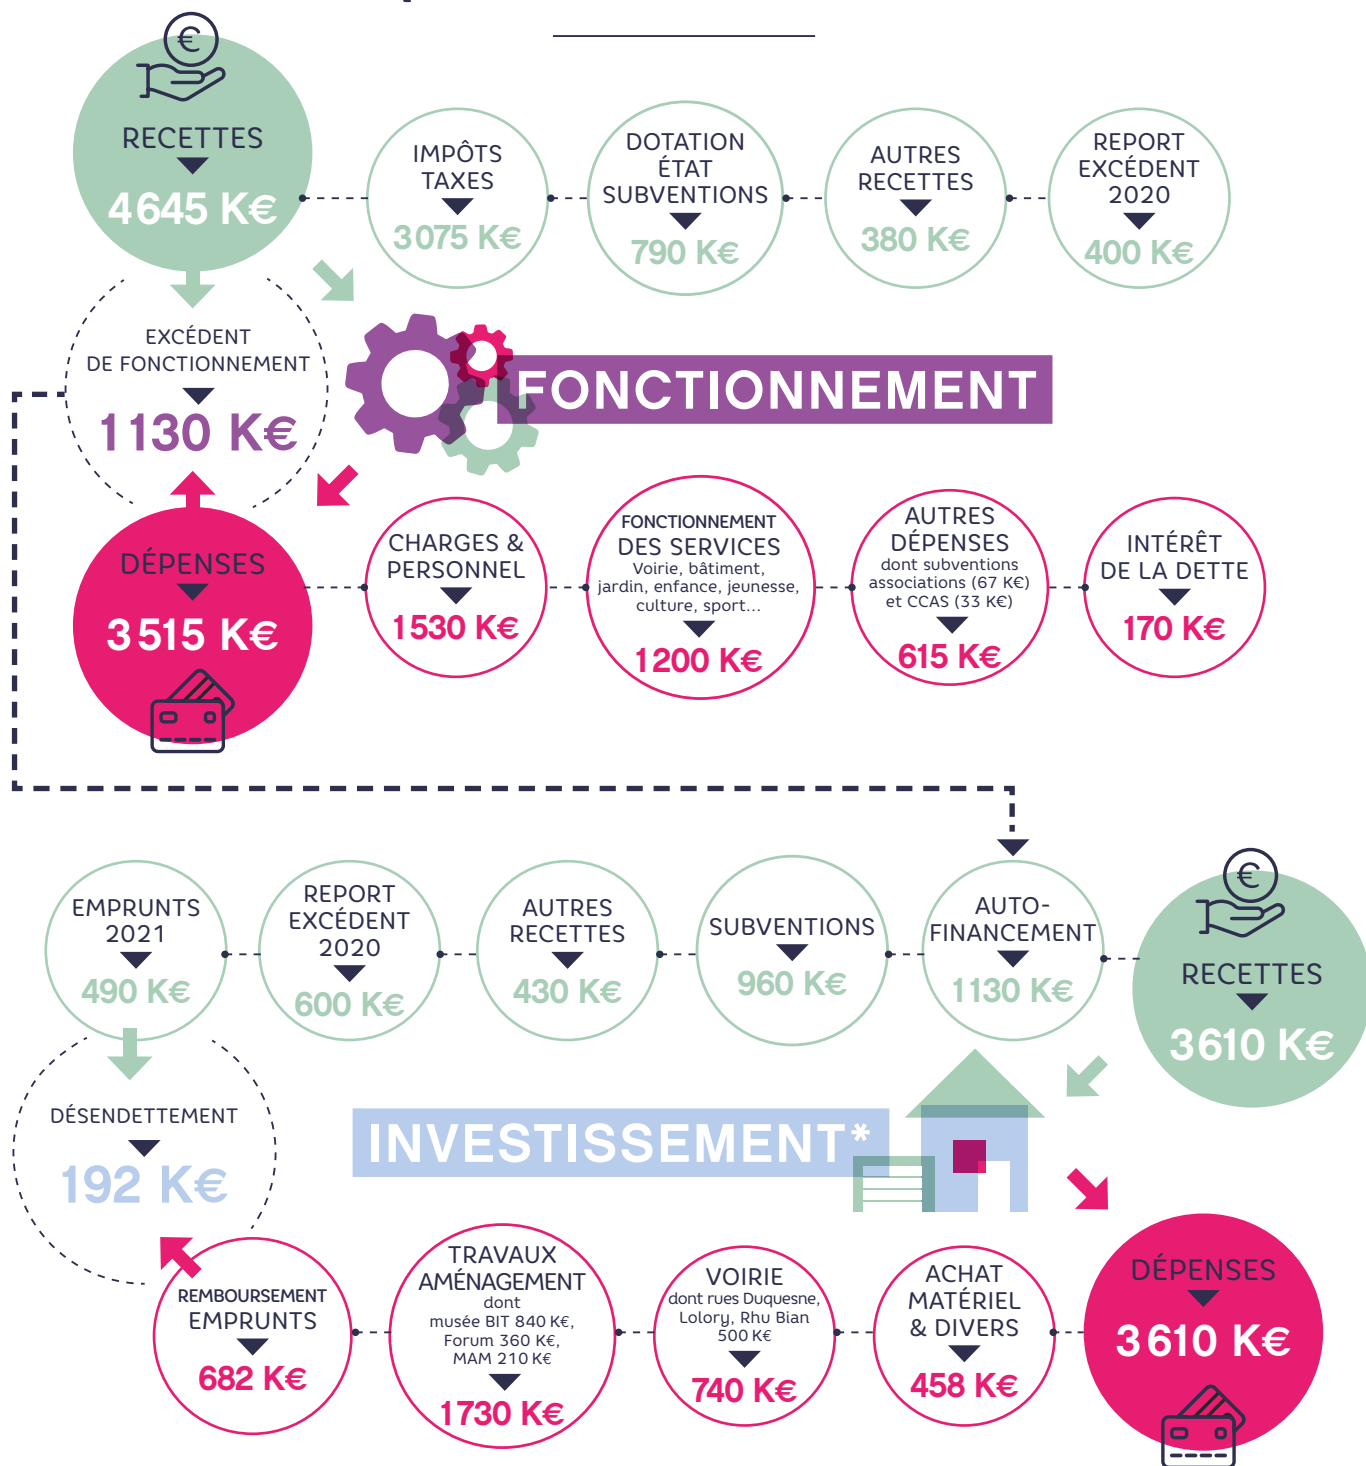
RECETTES
4 645 K€

IMPÔTS TAXES
3 075 K€

DOTATION ÉTAT SUBVENTIONS
790 K€

AUTRES RECETTES
380 K€

REPORT EXCÉDENT 2020
400 K€

EXCÉDENT DE FONCTIONNEMENT
1 130 K€

FONCTIONNEMENT

DÉPENSES
3 515 K€

CHARGES & PERSONNEL
1 530 K€

FONCTIONNEMENT DES SERVICES
Voirie, bâtiment, jardin, enfance, jeunesse, culture, sport...
1 200 K€

AUTRES DÉPENSES
dont subventions associations (67 K€) et CCAS (33 K€)
615 K€

INTÉRÊT DE LA DETTE
170 K€

EMPRUNTS 2021
490 K€

REPORT EXCÉDENT 2020
600 K€

AUTRES RECETTES
430 K€

SUBVENTIONS
960 K€

AUTO-FINANCEMENT
1 130 K€

RECETTES
3 610 K€

DÉSENDETTEMENT
192 K€

INVESTISSEMENT*

REMBOURSEMENT EMPRUNTS
682 K€

TRAVAUX AMÉNAGEMENT
dont musée BIT 840 K€, Forum 360 K€, MAM 210 K€
1 730 K€

VOIRIE
dont rues Duquesne, Lolory, Rhu Bian 500 K€
740 K€

ACHAT MATÉRIEL & DIVERS
458 K€

DÉPENSES
3 610 K€